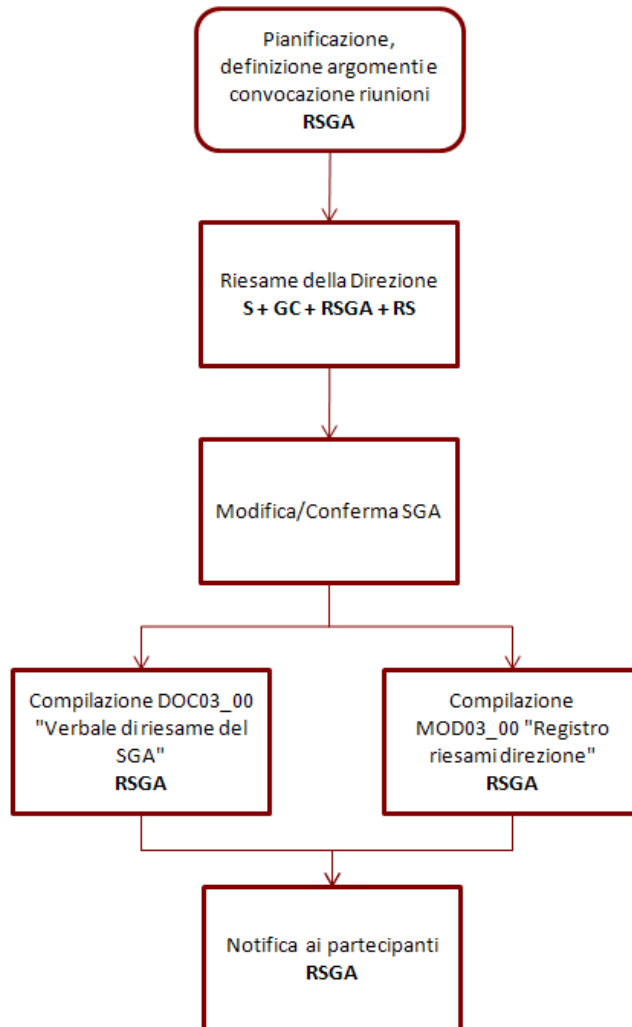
Pianificazione, definizione argomenti e convocazione riunioni
**RSGA**

Riesame della Direzione
**S + GC + RSGA + RS**

Modifica/Conferma SGA

Compilazione DOC03_00 "Verbale di riesame del SGA"
**RSGA**

Compilazione MOD03_00 "Registro riesami direzione"
**RSGA**

Notifica ai partecipanti
**RSGA**